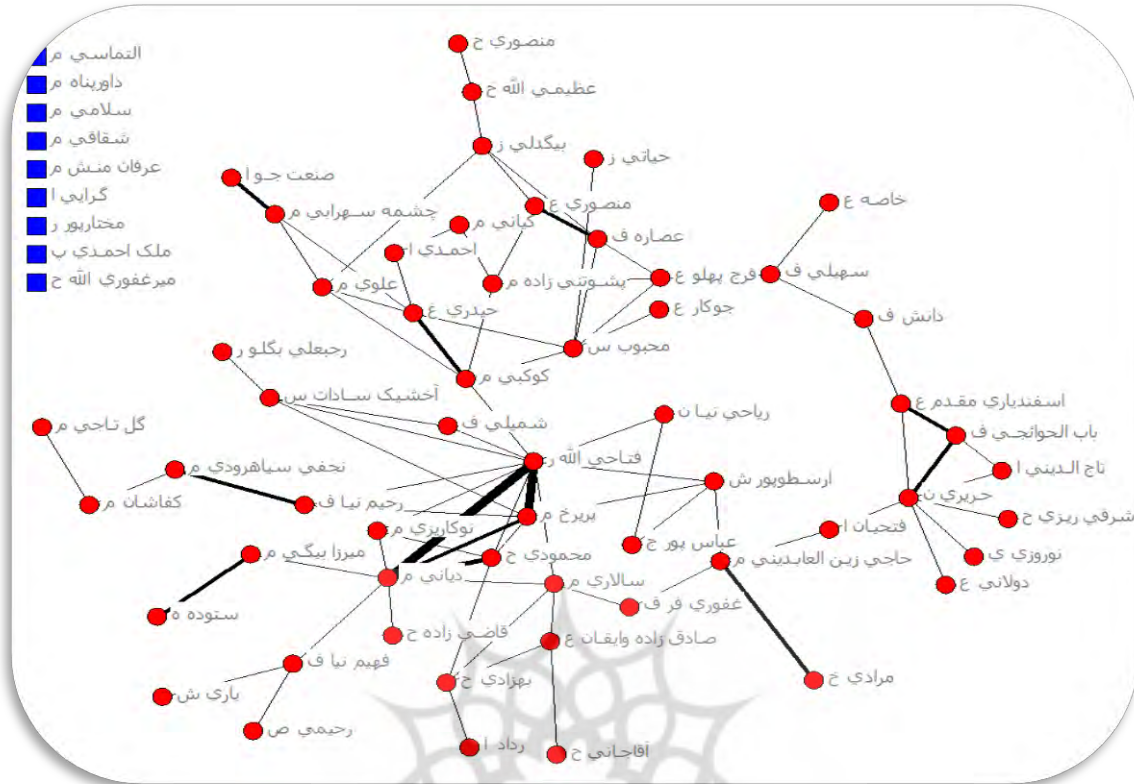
التماسي م
داورپناه م
سلامي م
شقاقي م
عرفان منش م
گرايي ا
مختارپور ر
ملک احمدي پ
ميرغفوري الله ح

منصوري ح
عظيمي الله ح
بيگدلي ز
حياتي ز
منصوري ع
صنعت جو ا
چشمه سهرابي م
کياني م
عصاره ف
خاصه ع
احمدي ا
پشوتني زاده م
فرح پهلو ع
سهيلي ف
علوي م
حيدري ع
جوکار ع
دانش ف
رجبعلي بگلو ر
محبوب س
کوکبي م
آخشيک سادات س
اسفنديار مقدم ع
شميلي ف
رياحي نيا ن
باب الحوائجي ف
گل تاجي م
فتاحي الله ر
تاج الديني ا
نخعي سياهرودي م
ارسطوپور ش
حريري ن
کفاشان م
رحيم نيا ف
بريرخ م
شرقي ريزي ح
نوکاريزي م
عباس پور ح
فتحيان ا
ميرزا بيگي م
محمودي ح
حاجي زين العابديني م
نوروزي ي
دياني م
سالاري م
دولاني ع
ستوده ه
غفوري فر ف
قاضي زاده ح
صادق زاده وايقان ع
فهيم نيا ف
مرادي خ
بهزادي ح
ياري ش
رحيمي ص
رداد ا
آقاجاني ح